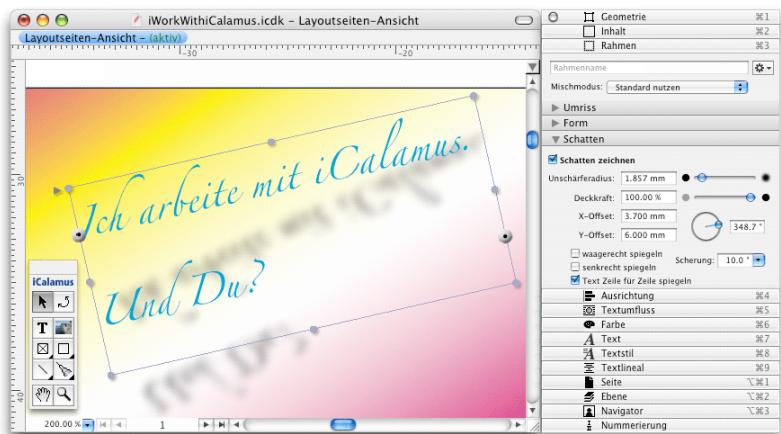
iWorkWithiCalamus.icdk – Layoutseiten-Ansicht

Layoutseiten-Ansicht – (aktiv)

-30

-20

30

40

Ich arbeite mit iCalamus.
Und Du?

iCalamus

T

200.00 %

1

Geometrie ⌘1
Inhalt ⌘2
Rahmen ⌘3

Rahmenname

Mischmodus: Standard nutzen

Umriss
Form
Schatten

Schatten zeichnen

Unschärferadius: 1.857 mm

Deckkraft: 100.00 %

X-Offset: 3.700 mm

Y-Offset: 6.000 mm

348.7 °

waagerecht spiegeln
senkrecht spiegeln

Scherung: 10.0 °

Text Zeile für Zeile spiegeln

Ausrichtung ⌘4
Textumfluss ⌘5
Farbe ⌘6
Text ⌘7
Textstil ⌘8
Textlineal ⌘9
Seite ⌥⌘1
Ebene ⌥⌘2
Navigator ⌥⌘3
Nummerierung